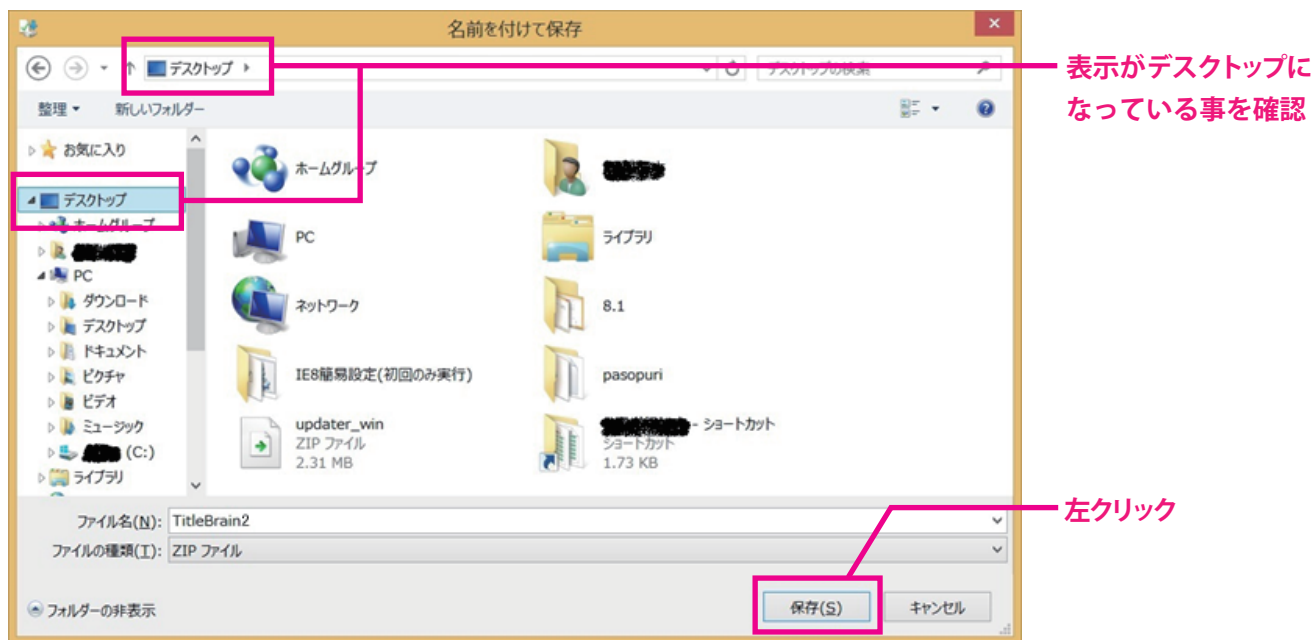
名前を付けて保存

デスクトップ

デスクトップの検索

整理 ▾ 新しいフォルダー

表示がデスクトップになっている事を確認

お気に入り

デスクトップ

ホームグループ

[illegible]

PC

ダウンロード

デスクトップ

ドキュメント

ピクチャ

ビデオ

ミュージック

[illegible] (C:)

ライブラリ

ホームグループ

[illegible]

PC

ライブラリ

ネットワーク

8.1

IE8簡易設定(初回のみ実行)

pasopuri

updater_win
ZIP ファイル
2.31 MB

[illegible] - ショートカット
ショートカット
1.73 KB

ファイル名(N): TitleBrain2

ファイルの種類(T): ZIP ファイル

左クリック

フォルダーの非表示

保存(S)

キャンセル